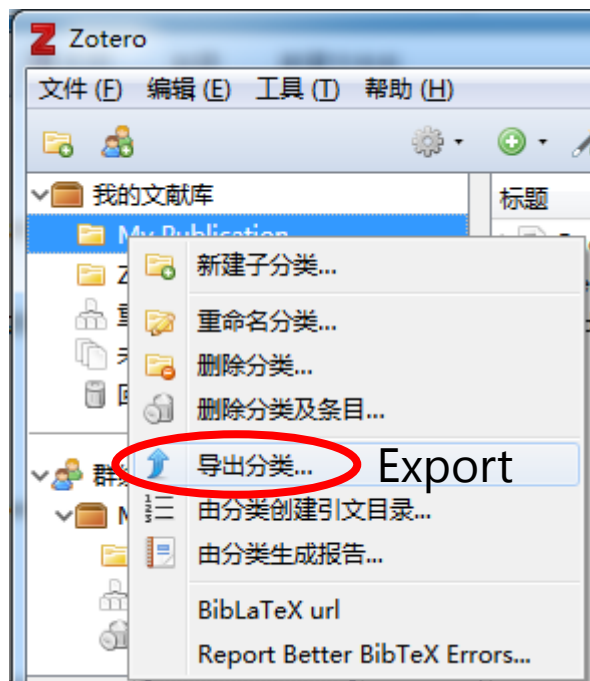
Zotero

文件 (F) 编辑 (E) 工具 (T) 帮助 (H)

我的文献库

标题

My Publication

Z

草

未

回

群

M

新建子分类...

重命名分类...

删除分类...

删除分类及条目...

导出分类...

Export

由分类创建引文目录...

由分类生成报告...

BibLaTeX url

Report Better BibTeX Errors...